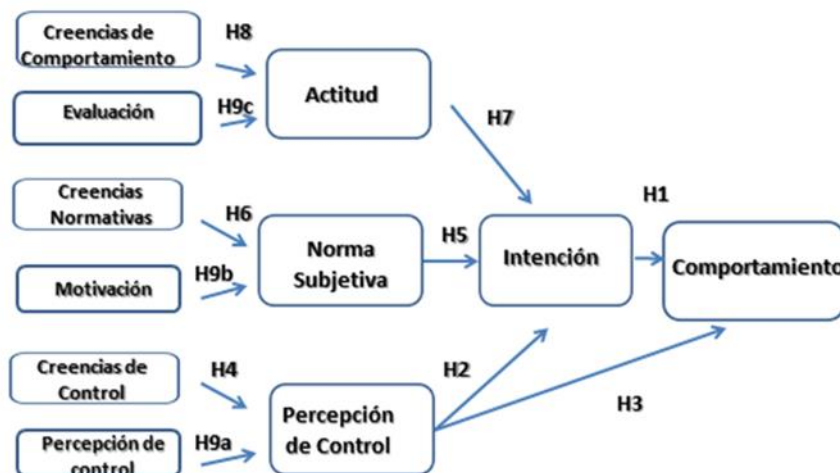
Creencias de Comportamiento

H8

Actitud

Evaluación

H9c

H7

Creencias Normativas

H6

H1

Norma Subjetiva

H5

Intención

Comportamiento

Motivación

H9b

Creencias de Control

H4

H2

Percepción de Control

H3

Percepción de control

H9a